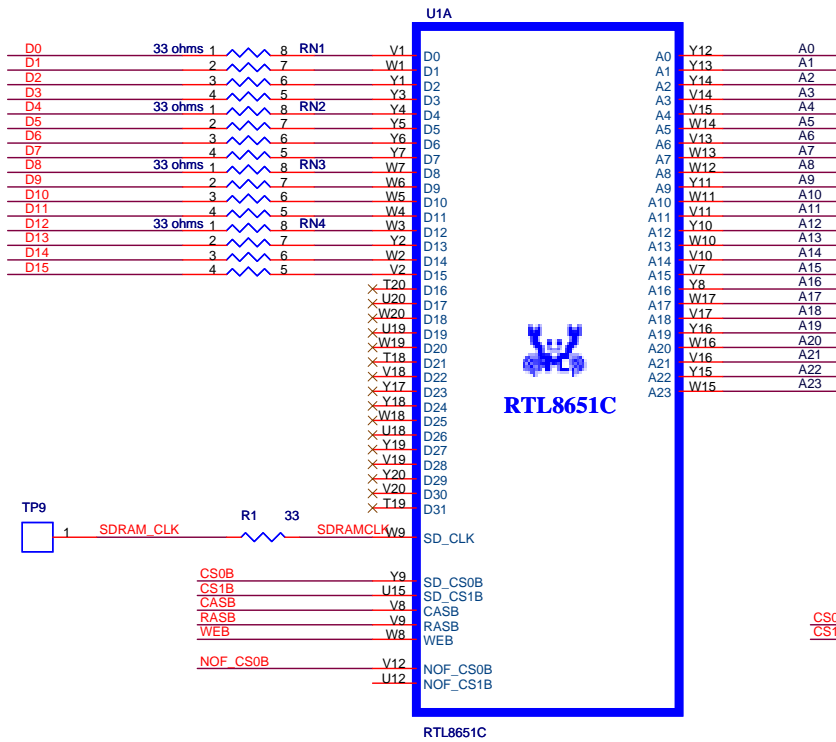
U1A

D0 33 ohms 1 8 RN1 V1 D0
D1 2 7 W1 D1
D2 3 6 Y1 D2
D3 4 5 Y3 D3
D4 33 ohms 1 8 RN2 Y4 D4
D5 2 7 Y5 D5
D6 3 6 Y6 D6
D7 4 5 Y7 D7
D8 33 ohms 1 8 RN3 W7 D8
D9 2 7 W6 D9
D10 3 6 W5 D10
D11 4 5 W4 D11
D12 33 ohms 1 8 RN4 W3 D12
D13 2 7 Y2 D13
D14 3 6 W2 D14
D15 4 5 V2 D15
T20 D16
U20 D17
W20 D18
U19 D19
W19 D20
T18 D21
V18 D22
Y17 D23
Y18 D24
W18 D25
U18 D26
Y19 D27
V19 D28
Y20 D29
V20 D30
T19 D31

A0 Y12 A0
A1 Y13 A1
A2 Y14 A2
A3 V14 A3
A4 V15 A4
A5 W14 A5
A6 V13 A6
A7 W13 A7
A8 W12 A8
A9 Y11 A9
A10 W11 A10
A11 V11 A11
A12 Y10 A12
A13 W10 A13
A14 V10 A14
A15 V7 A15
A16 Y8 A16
A17 W17 A17
A18 V17 A18
A19 Y16 A19
A20 W16 A20
A21 V16 A21
A22 Y15 A22
A23 W15 A23

RTL8651C

TP9
1 SDRAM_CLK R1 33 SDRAMCLK W9 SD_CLK

CS0B Y9 SD_CS0B
CS1B U15 SD_CS1B
CASB V8 CASB
RASB V9 RASB
WEB W8 WEB

NOF_CS0B V12 NOF_CS0B
U12 NOF_CS1B

CS0
CS1

RTL8651C